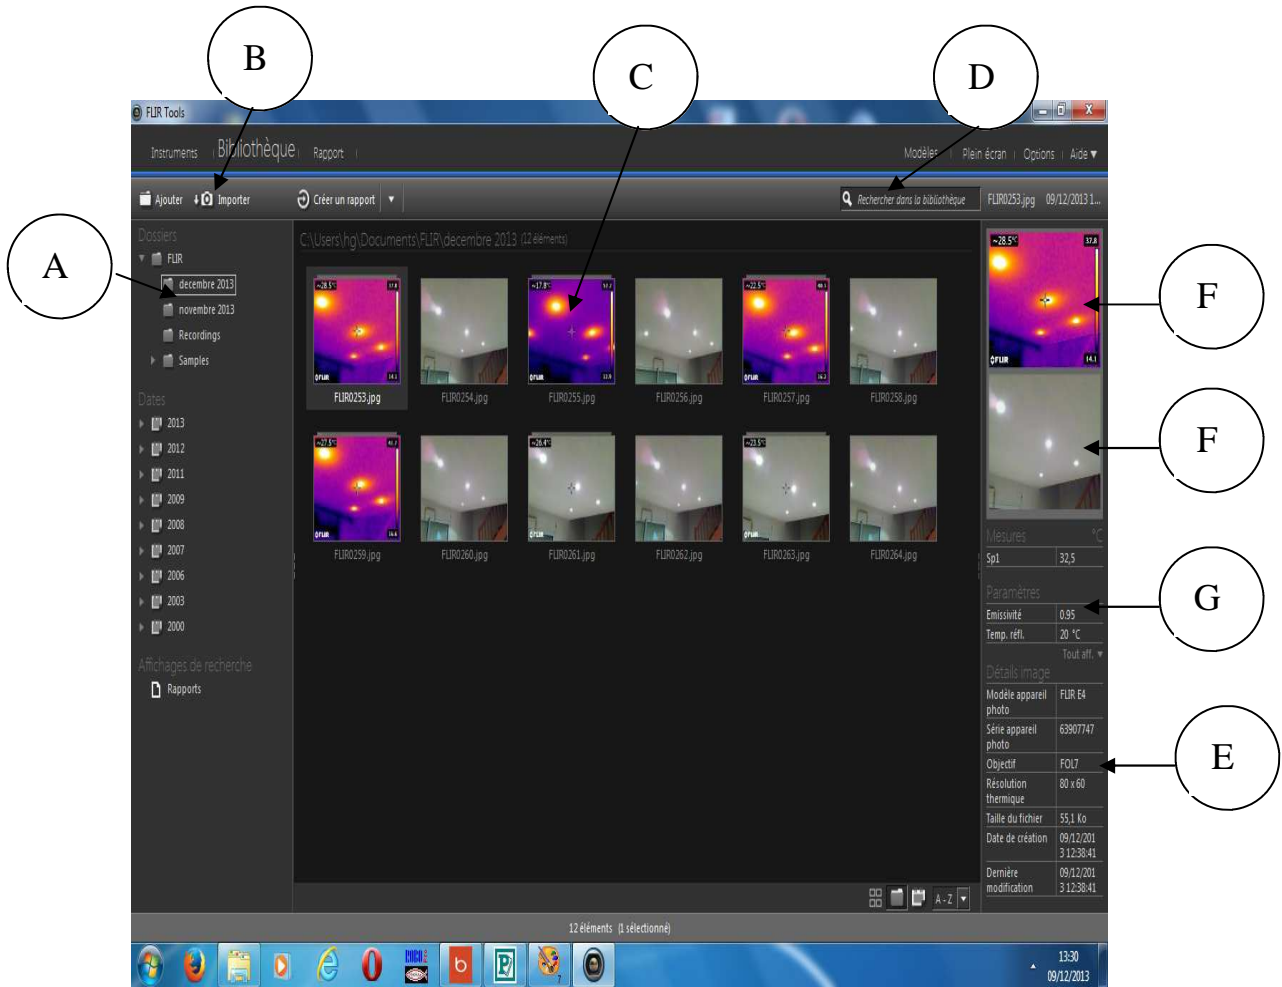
B

C

D

FLIR Tools

Instruments Bibliothèque Rapport

Modèles Plein écran Options Aide ▼

Ajouter Importer Créer un rapport

Rechercher dans la bibliothèque

FLIR0253.jpg 09/12/2013 1...

A

Dossiers

FLIR

decembre 2013

novembre 2013

Recordings

Samples

Dates

2013

2012

2011

2009

2008

2007

2006

2003

2000

Affichages de recherche

Rapports

C:\Users\hg\Documents\FLIR\decembre 2013 (12 éléments)

FLIR0253.jpg FLIR0254.jpg FLIR0255.jpg FLIR0256.jpg FLIR0257.jpg FLIR0258.jpg

FLIR0259.jpg FLIR0260.jpg FLIR0261.jpg FLIR0262.jpg FLIR0263.jpg FLIR0264.jpg

F

F

Mesures °C

| Sp1 | 32,5 |
|---|---|

G

Paramètres

| Emissivité | 0.95 |
|---|---|
| Temp. réfl. | 20 °C |

Tout aff. ▼

Détails image

| Modèle appareil photo | FLIR E4 |
|---|---|
| Série appareil photo | 63907747 |
| Objectif | FOL7 |
| Résolution thermique | 80 x 60 |
| Taille du fichier | 55,1 Ko |
| Date de création | 09/12/2013 12:38:41 |
| Dernière modification | 09/12/2013 12:38:41 |

E

A - Z

12 éléments (1 sélectionné)

13:30
09/12/2013